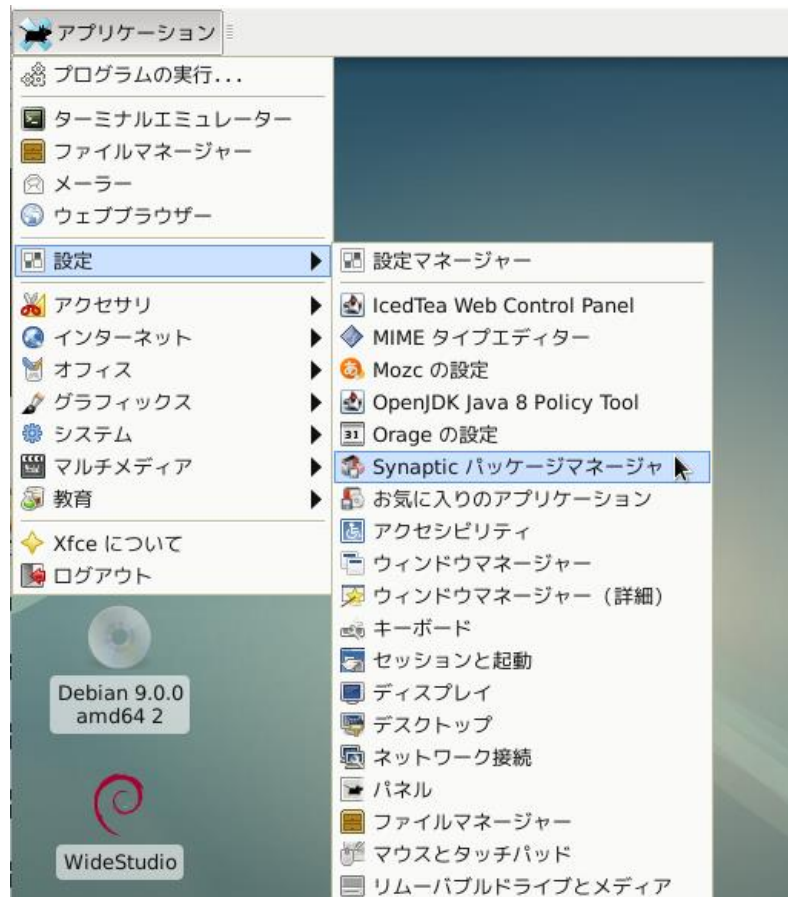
アプリケーション

プログラムの実行...

ターミナルエミュレーター
ファイルマネージャー
メーラー
ウェブブラウザー

設定

アクセサリ
インターネット
オフィス
グラフィックス
システム
マルチメディア
教育

Xfce について
ログアウト

設定マネージャー

IcedTea Web Control Panel
MIME タイプエディター
Mozc の設定
OpenJDK Java 8 Policy Tool
31 Orage の設定
Synaptic パッケージマネージャ
お気に入りのアプリケーション
アクセシビリティ
ウィンドウマネージャー
ウィンドウマネージャー（詳細）
キーボード
セッションと起動
ディスプレイ
デスクトップ
ネットワーク接続
パネル
ファイルマネージャー
マウスとタッチパッド
リムーバブルドライブとメディア

Debian 9.0.0 amd64 2

WideStudio